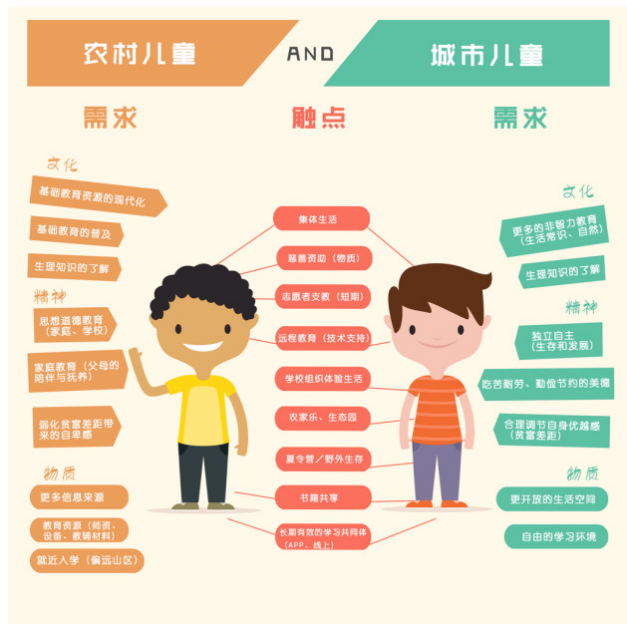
农村儿童

AND

城市儿童

需求

触点

需求

文化

基础教育资源的现代化

基础教育的普及

生理知识的了解

精神

思想道德教育（家庭、学校）

家庭教育（父母的陪伴与抚养）

弱化贫富差距带来的自卑感

物质

更多信息来源

教育资源（师资、设备、教辅材料）

就近入学（偏远山区）

集体生活

慈善资助（物质）

志愿者支教（短期）

远程教育（技术支持）

学校组织体验生活

农家乐、生态园

夏令营／野外生存

书籍共享

长期有效的学习共同体（APP、线上）

文化

更多的非智力教育（生活常识、自然）

生理知识的了解

精神

独立自主（生存和发展）

吃苦耐劳、勤俭节约的美德

合理调节自身优越感（贫富差距）

物质

更开放的生活空间

自由的学习环境